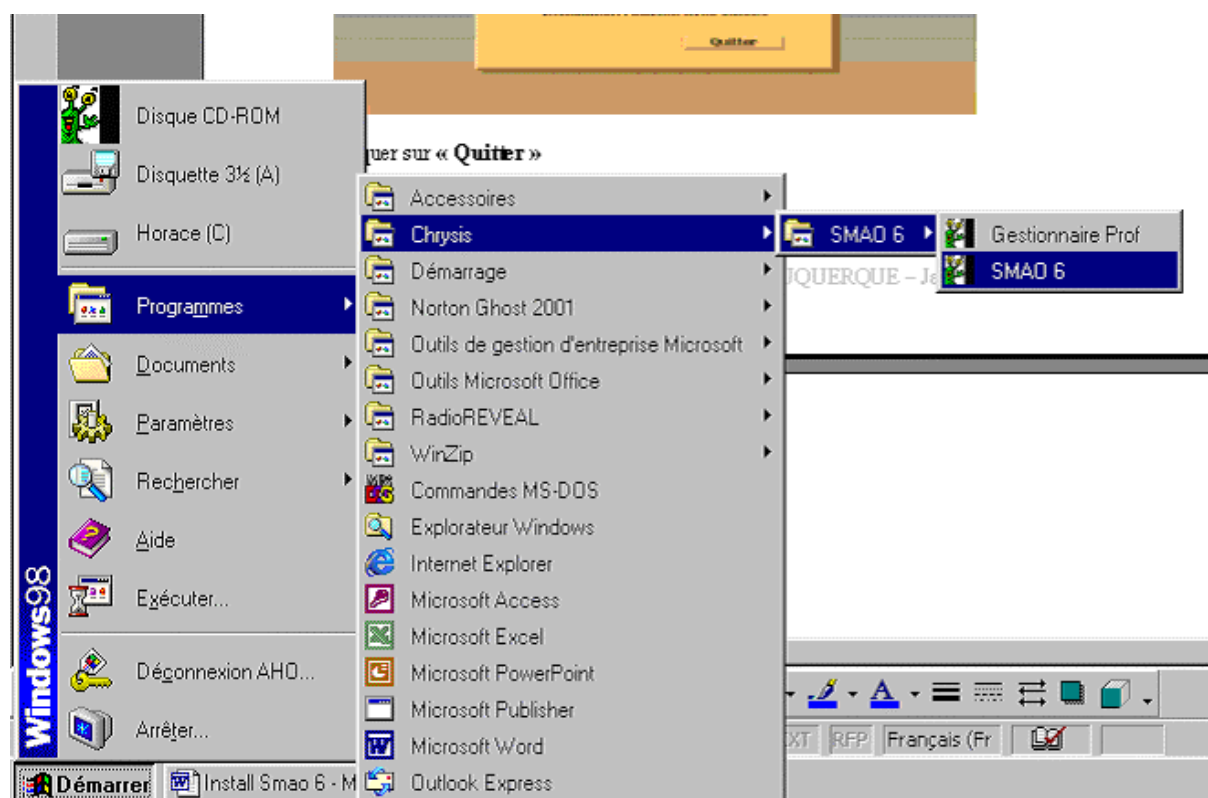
Quitter

quer sur « Quitter »

Windows98

Disque CD-ROM
Disquette 3½ (A)
Horace (C)
Programmes
Documents
Paramètres
Rechercher
Aide
Exécuter...
Déconnexion AHO...
Arrêter...

Accessoires
Chrysis
Démarrage
Norton Ghost 2001
Outils de gestion d'entreprise Microsoft
Outils Microsoft Office
RadioREVEAL
WinZip
Commandes MS-DOS
Explorateur Windows
Internet Explorer
Microsoft Access
Microsoft Excel
Microsoft PowerPoint
Microsoft Publisher
Microsoft Word
Outlook Express

SMAO 6

Gestionnaire Prof
SMAO 6

JQUERQUE – Ja

EXT RFP Français (Fr

Démarrer
Install Smao 6 - M